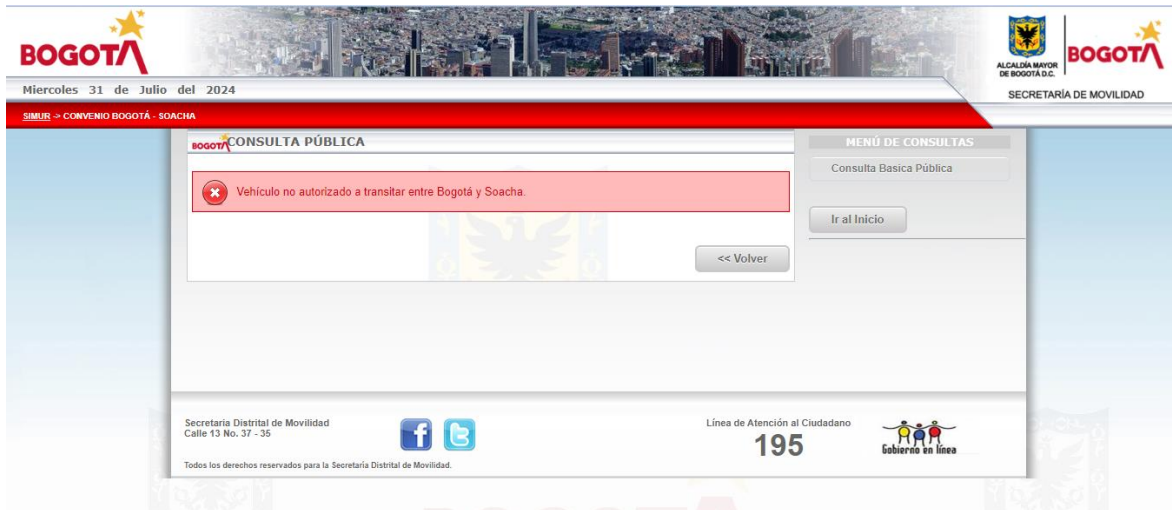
BOGOTA

Miercoles 31 de Julio del 2024

ALCALDÍA MAYOR DE BOGOTÁ D.C.

BOGOTA

SECRETARÍA DE MOVILIDAD

SIMUR -> CONVENIO BOGOTÁ - SOACHA

BOGOTA CONSULTA PÚBLICA

Vehículo no autorizado a transitar entre Bogotá y Soacha.

<< Volver

MENÚ DE CONSULTAS

Consulta Basica Pública

Ir al Inicio

Secretaria Distrital de Movilidad
Calle 13 No. 37 - 35

Todos los derechos reservados para la Secretaria Distrital de Movilidad.

Línea de Atención al Ciudadano
195

Gobierno en línea